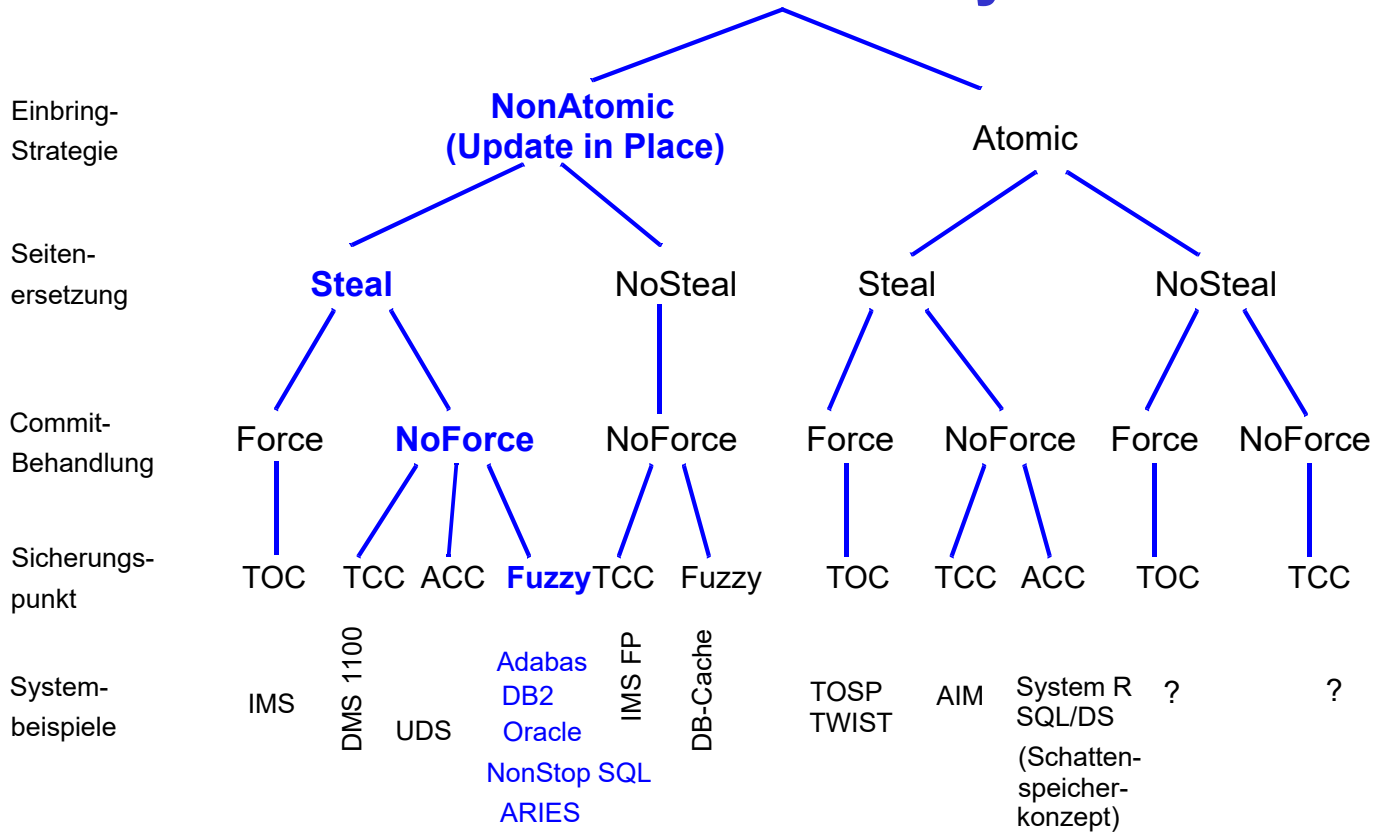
Einbring-Strategie

NonAtomic (Update in Place)

Atomic

Seitenersetzung

Steal

NoSteal

Steal

NoSteal

Commit-Behandlung

Force

NoForce

NoForce

Force

NoForce

Force

NoForce

Sicherungspunkt

TOC

TCC

ACC

Fuzzy

TCC

Fuzzy

TOC

TCC

ACC

TOC

TCC

Systembeispiele

IMS

DMS 1100

UDS

Adabas
DB2
Oracle
NonStop SQL
ARIES

IMS FP

DB-Cache

TOSP
TWIST

AIM

System R
SQL/DS
(Schattenspeicherkonzept)

?

?